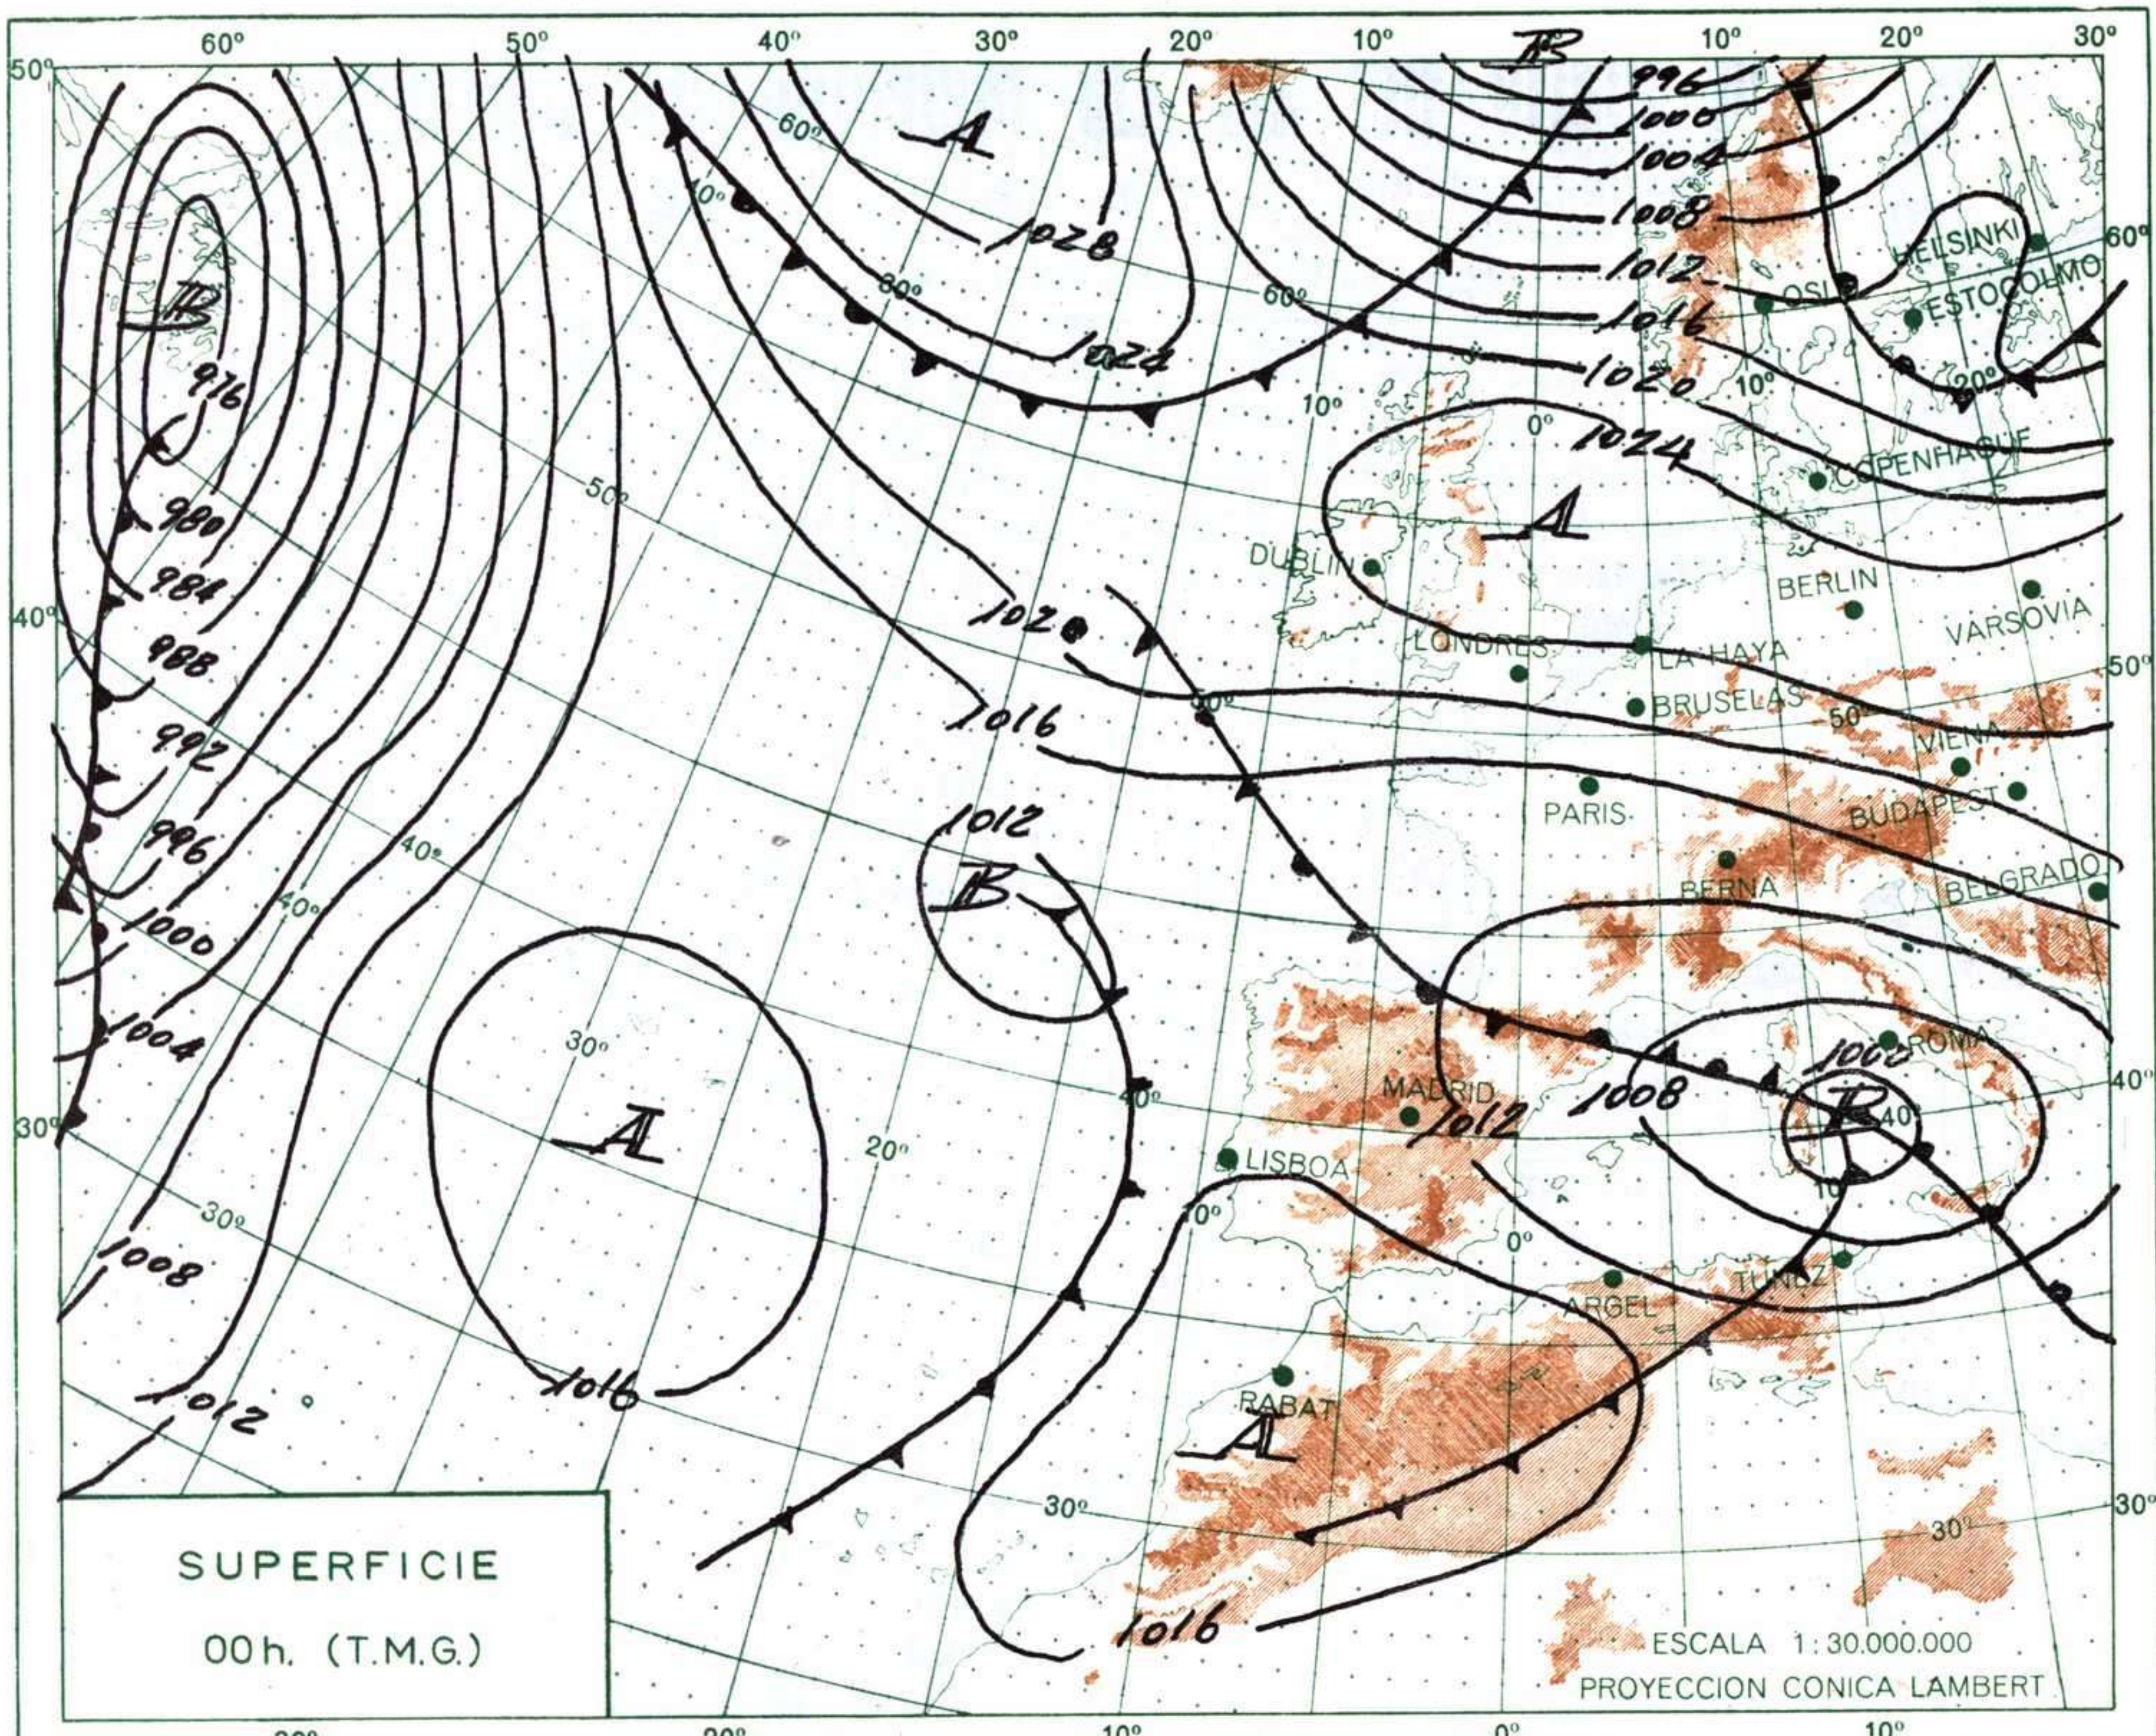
60º 50º 40º 30º 20º 10º 20º 30º

50º 40º 30º 60º 50º 30º

B A B A A B B A A

996 1000 1004 1008 1012 1016 1020 1024 1028 1024 1020 1016 1012 976 980 984 988 992 996 1000 1004 1008 1012 1016 1012 1008 1000 1016

60º 70º 80º 60º 10º 0º 10º 20º 50º 40º 40º 30º 20º 30º 40º 10º 0º 50º 40º 10º 30º 30º

HELSINKI OSLO ESTOCOLMO COPENHAGUE DUBLIN BERLIN VARSOVIA LONDRES LA HAYA BRUSELAS VIENA PARIS BUDAPEST BERNA BELGRADO ROMA MADRID LISBOA ARGEL TUNEZ RABAT

SUPERFICIE

00h. (T.M.G.)

ESCALA 1 : 30.000.000

PROYECCION CONICA LAMBERT